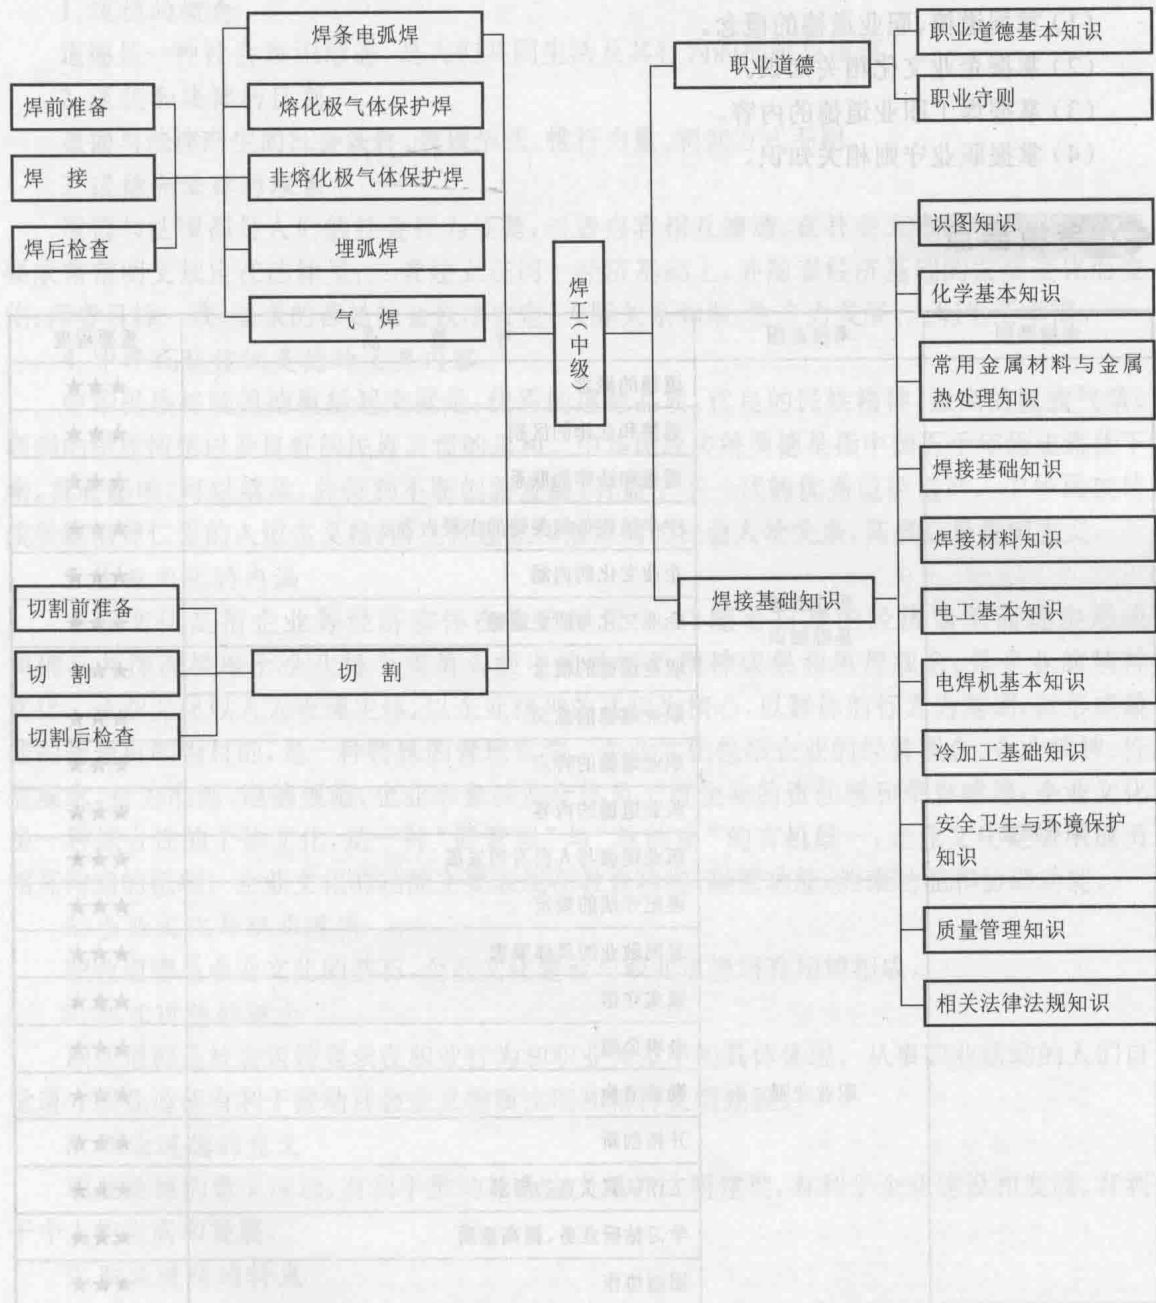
焊前准备

焊 接

焊后检查

焊条电弧焊

熔化极气体保护焊

非熔化极气体保护焊

埋弧焊

气 焊

切割前准备

切 割

切割后检查

切 割

焊工(中级)

职业道德

职业道德基本知识

职业守则

焊接基础知识

识图知识

化学基本知识

常用金属材料与金属热处理知识

焊接基础知识

焊接材料知识

电工基本知识

电焊机基本知识

冷加工基础知识

安全卫生与环境保护知识

质量管理知识

相关法律法规知识